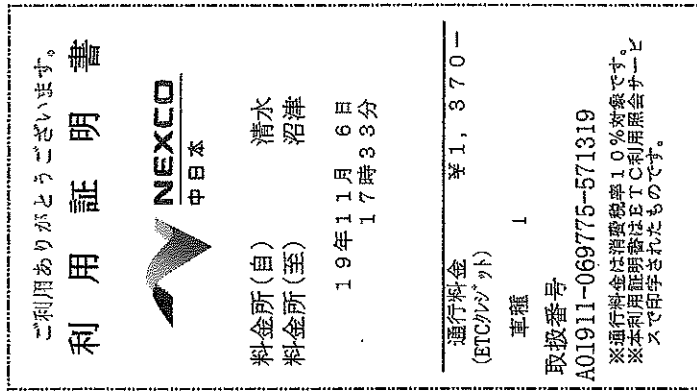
ご利用ありがとうございます。
利　用　証　明　書

NEXCO
中日本

料金所(自)　清水
料金所(至)　沼津

１９年１１月　６日
１７時３３分

通行料金　¥１，３７０—
(ETCｸﾚｼﾞｯﾄ)

車種　１

取扱番号
A01911-069775-571319

※通行料金は消費税率１０％対象です。
※本利用証明書はＥＴＣ利用照会サービスで印字されたものです。